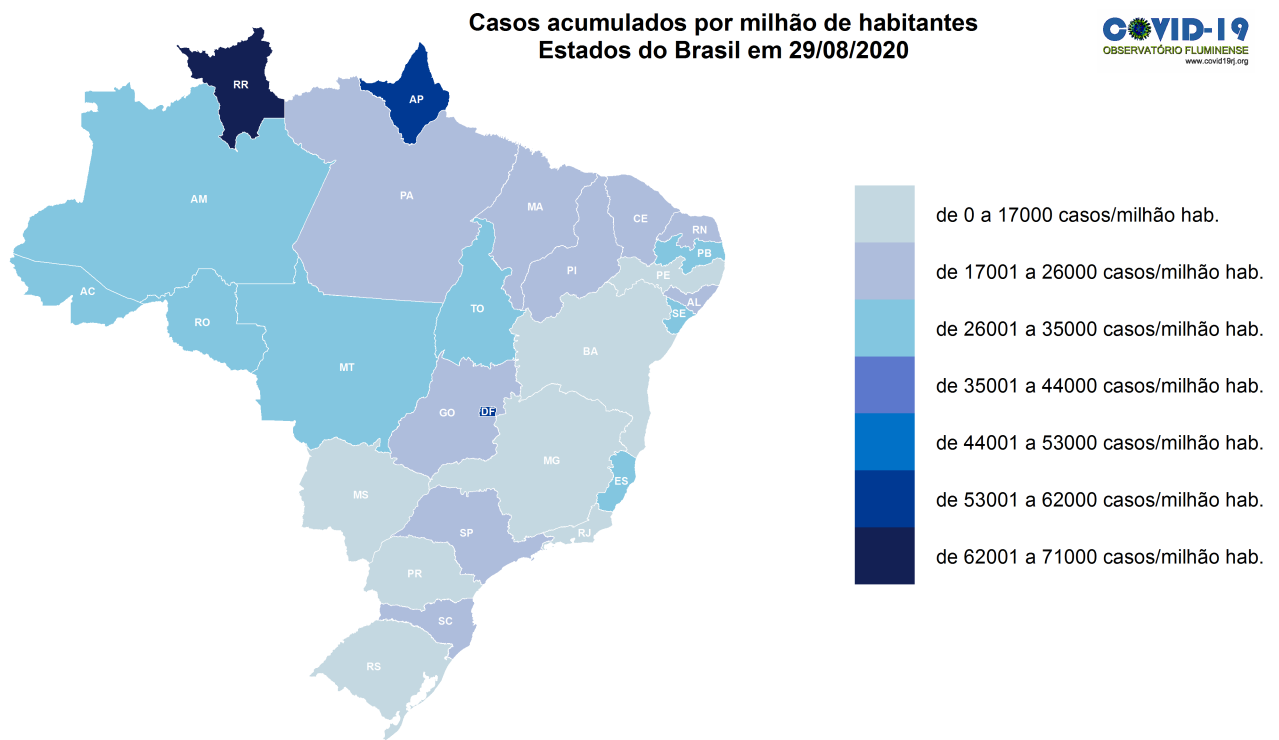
Casos acumulados por milhão de habitantes
Estados do Brasil em 29/08/2020

COVID-19
OBSERVATÓRIO FLUMINENSE
www.covid19rj.org

RR
AP
AM
PA
MA
CE
RN
PB
PE
AL
SE
PI
AC
RO
TO
BA
MT
GO
DF
MG
ES
MS
SP
RJ
PR
SC
RS

de 0 a 17000 casos/milhão hab.
de 17001 a 26000 casos/milhão hab.
de 26001 a 35000 casos/milhão hab.
de 35001 a 44000 casos/milhão hab.
de 44001 a 53000 casos/milhão hab.
de 53001 a 62000 casos/milhão hab.
de 62001 a 71000 casos/milhão hab.